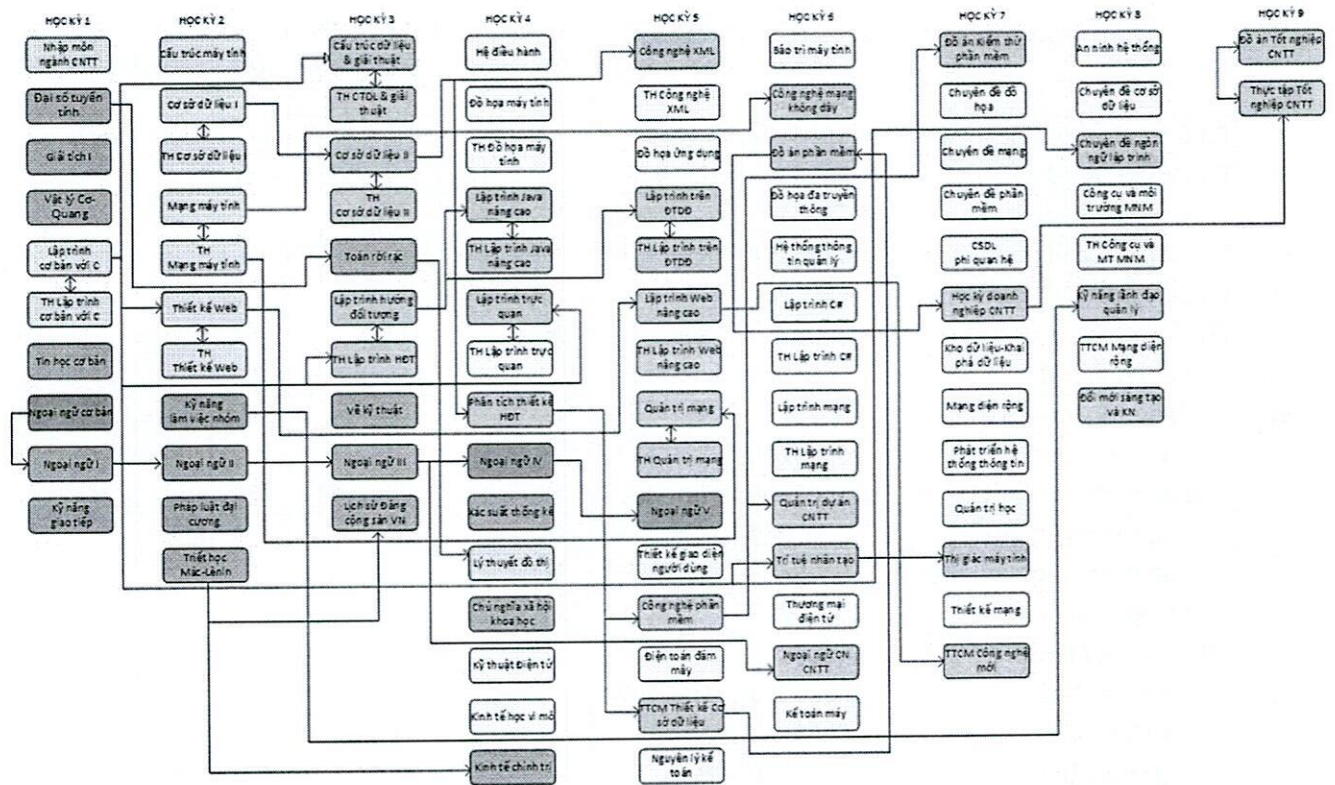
HỌC KỲ 1

Nhập môn ngành CNTT

Đại số tuyến tính

Giải tích I

Vật lý Cơ-Quang

Lập trình cơ bản với C

TH Lập trình cơ bản với C

Tin học cơ bản

Ngoại ngữ cơ bản

Ngoại ngữ I

Kỹ năng giao tiếp

HỌC KỲ 2

Cấu trúc máy tính

Cơ sở dữ liệu I

TH Cơ sở dữ liệu

Mạng máy tính

TH Mạng máy tính

Thiết kế Web

TH Thiết kế Web

Kỹ năng làm việc nhóm

Ngoại ngữ II

Pháp luật đại cương

Triết học Mác-Lênin

HỌC KỲ 3

Cấu trúc dữ liệu & giải thuật

TH CTDL & giải thuật

Cơ sở dữ liệu II

TH Cơ sở dữ liệu II

Toán rời rạc

Lập trình hướng đối tượng

TH Lập trình HĐT

Vẽ kỹ thuật

Ngoại ngữ III

Lịch sử Đảng cộng sản VN

HỌC KỲ 4

Hệ điều hành

Đồ họa máy tính

TH Đồ họa máy tính

Lập trình Java nâng cao

TH Lập trình Java nâng cao

Lập trình trực quan

TH Lập trình trực quan

Phân tích thiết kế HĐT

Ngoại ngữ IV

Xác suất thống kê

Lý thuyết đồ thị

Chủ nghĩa xã hội khoa học

Kỹ thuật Điện tử

Kinh tế học vi mô

Kinh tế chính trị

HỌC KỲ 5

Công nghệ XML

TH Công nghệ XML

Đồ họa ứng dụng

Lập trình trên ĐTDĐ

TH Lập trình trên ĐTDĐ

Lập trình Web nâng cao

TH Lập trình Web nâng cao

Quản trị mạng

TH Quản trị mạng

Ngoại ngữ V

Thiết kế giao diện người dùng

Công nghệ phần mềm

Điện toán đám mây

TTCM Thiết kế Cơ sở dữ liệu

Nguyên lý kế toán

HỌC KỲ 6

Bảo trì máy tính

Công nghệ mạng không dây

Đồ án phần mềm

Đồ họa đa truyền thông

Hệ thống thông tin quản lý

Lập trình C#

TH Lập trình C#

Lập trình mạng

TH Lập trình mạng

Quản trị dự án CNTT

Trí tuệ nhân tạo

Thương mại điện tử

Ngoại ngữ CN CNTT

Kế toán máy

HỌC KỲ 7

Đồ án Kiểm thử phần mềm

Chuyên đề đồ họa

Chuyên đề mạng

Chuyên đề phần mềm

CSDL phi quan hệ

Học kỳ doanh nghiệp CNTT

Kho dữ liệu-Khai phá dữ liệu

Mạng diện rộng

Phát triển hệ thống thông tin

Quản trị học

Thị giác máy tính

Thiết kế mạng

TTCM Công nghệ mới

HỌC KỲ 8

An ninh hệ thống

Chuyên đề cơ sở dữ liệu

Chuyên đề ngôn ngữ lập trình

Công cụ và môi trường MNM

TH Công cụ và MT MNM

Kỹ năng lãnh đạo quản lý

TTCM Mạng diện rộng

Đổi mới sáng tạo và KN

HỌC KỲ 9

Đồ án Tốt nghiệp CNTT

Thực tập Tốt nghiệp CNTT